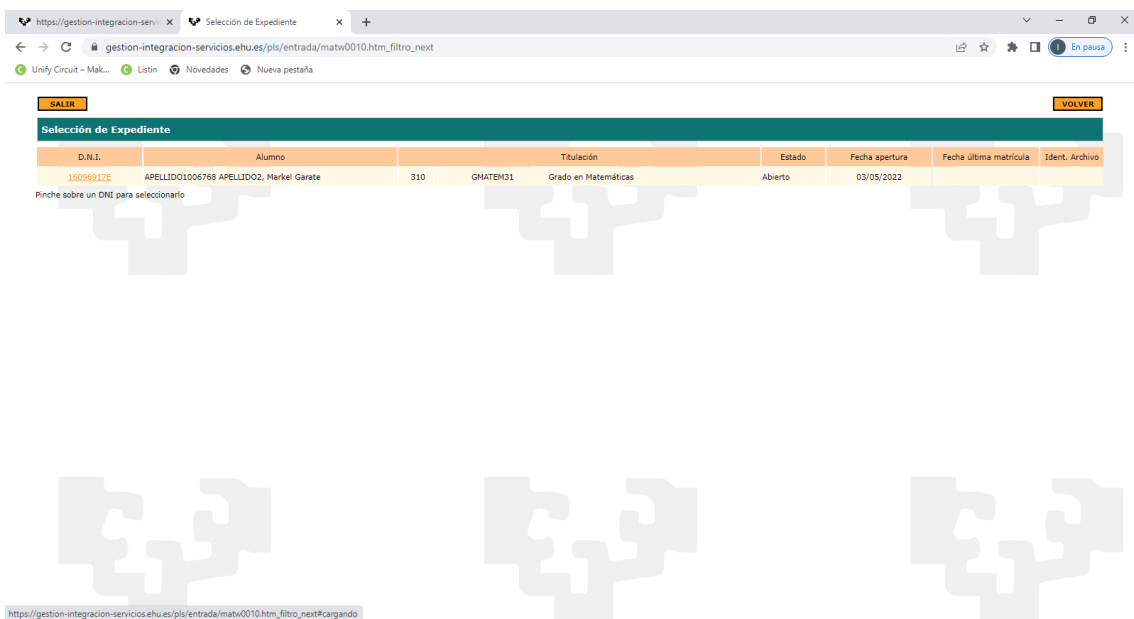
https://gestion-integracion-servi ×
Selección de Expediente ×
+

gestion-integracion-servicios.ehu.es/pls/entrada/matw0010.htm_filtro_next

I En pausa

Unify Circuit – Mak... Listin Novedades Nueva pestaña

SALIR

VOLVER

Selección de Expediente

| D.N.I. | Alumno | Titulación | | | Estado | Fecha apertura | Fecha última matrícula | Ident. Archivo |
|---|---|---|---|---|---|---|---|---|
| 16096917E | APELLIDO1006768 APELLIDO2, Markel Garate | 310 | GMATEM31 | Grado en Matemáticas | Abierto | 03/05/2022 | | |

Pinche sobre un DNI para seleccionarlo

https://gestion-integracion-servicios.ehu.es/pls/entrada/matw0010.htm_filtro_next#cargando